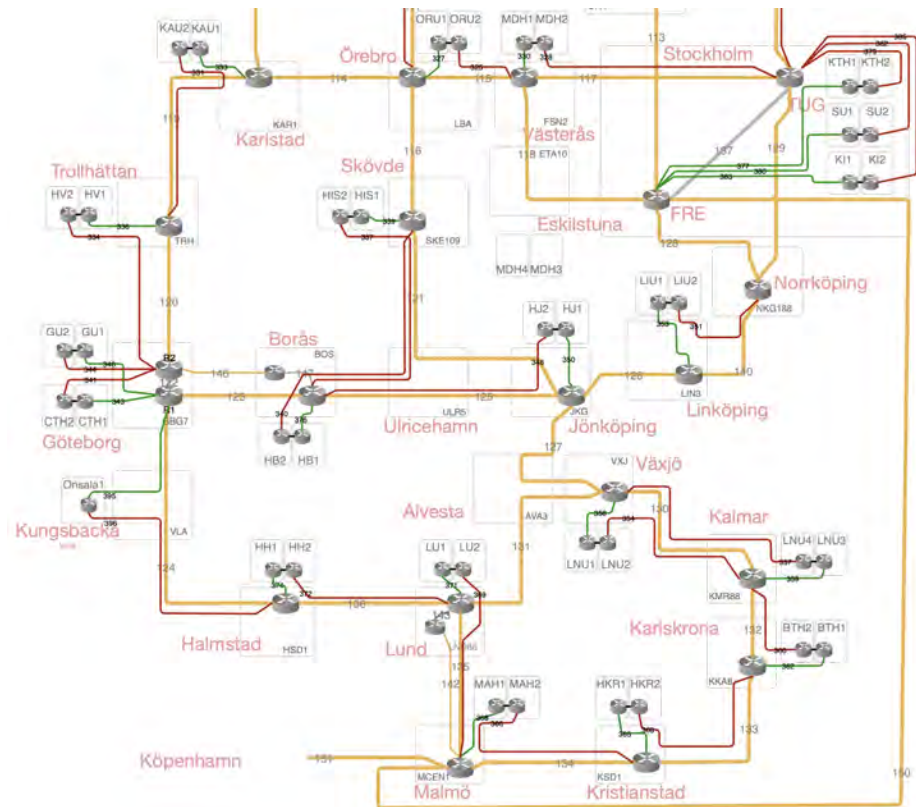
KAU2 KAU1
301 303
KAR1
Karlstad
114
Örebro
ORU1 ORU2
327
325
LBA
115
MDH1 MDH2
330 331
FSN2
Västerås
117
113
Stockholm
KTH1 KTH2
379 382
380
TUG
SU1 SU2
KI1 KI2
129
137
377
383
380
FRE
Eskilstuna
118 ETA10
116
Skövde
HIS2 HIS1
339
337
SKE109
Trollhättan
HV2 HV1
336
334
TRH
119
120
MDH4 MDH3
128
Norrköping
NKG188
LIU1 LIU2
353
351
LIN3
126
140
Linköping
121
HJ2 HJ1
348
350
JKG
Jönköping
125
ULR5
Ulricehamn
Borås
BOS
146
147
123
340
346
HB2 HB1
GU2 GU1
345
344
341
343
CTH2 CTH1
R2
R1
GBG7
Göteborg
Onsala1
395
396
VLA
Kungsbacka
124
127
VXJ
Växjö
Alvesta
AVA3
356
354
LNU1 LNU2
130
Kalmar
LNU4 LNU3
357
359
KMR88
Karlskrona
132
BTH2 BTH1
360
362
KKA8
HH1 HH2
374
372
HSD1
Halmstad
136
131
LU1 LU2
377
369
LU2
Lund
135
142
MAH1 MAH2
365
366
HKR1 HKR2
363
370
KSD1
Kristianstad
133
134
Köpenhamn
151
MCEN1
Malmö
150